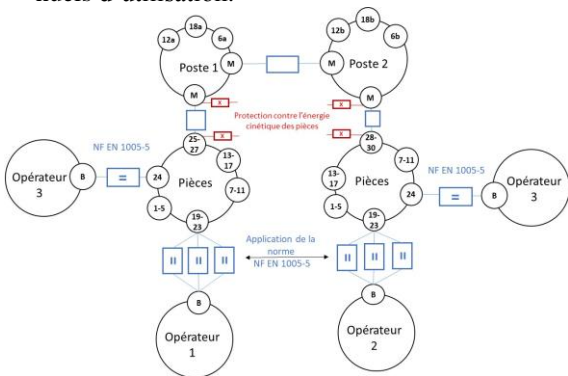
modes d'utilisation.

12a
18a
6a
Poste 1
M
M
12b
18b
6b
M
Poste 2
M
X
X
Protection contre l'énergie cinétique des pièces
X
X
NF EN 1005-5
Opérateur 3
B
=
25-27
13-17
24
Pièces
7-11
1-5
19-23
28-30
7-11
13-17
Pièces
24
1-5
19-23
NF EN 1005-5
=
B
Opérateur 3
II
II
II
Application de la norme
NF EN 1005-5
II
II
II
B
Opérateur 1
B
Opérateur 2